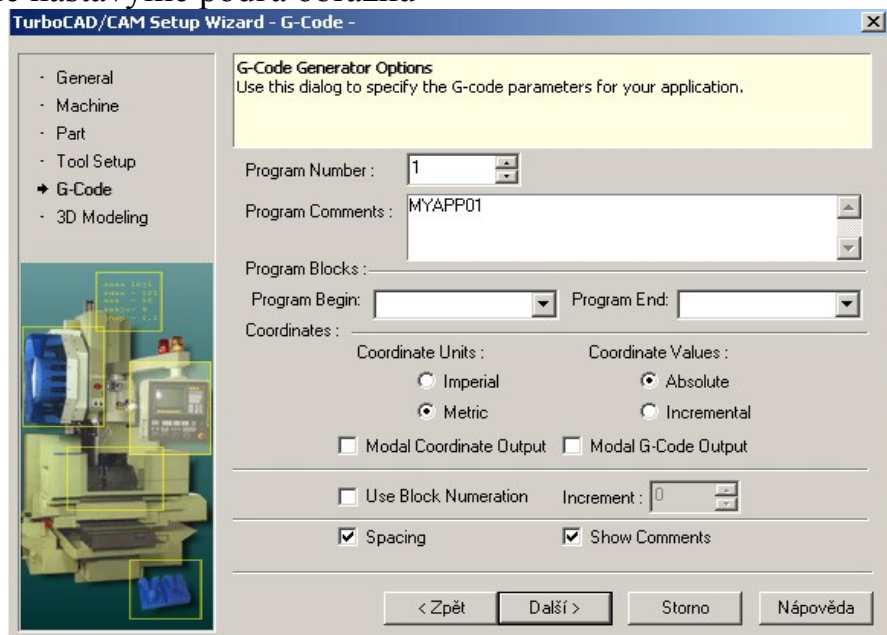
TurboCAD/CAM Setup Wizard - G-Code -

· General
· Machine
· Part
· Tool Setup
→ G-Code
· 3D Modeling

G-Code Generator Options
Use this dialog to specify the G-code parameters for your application.

Program Number : 1

Program Comments : MYAPP01

Program Blocks :

Program Begin:

Program End:

Coordinates :

Coordinate Units :

Imperial

Metric

Coordinate Values :

Absolute

Incremental

Modal Coordinate Output

Modal G-Code Output

Use Block Numeration

Increment : 0

Spacing

Show Comments

< Zpět

Další >

Storno

Nápověda